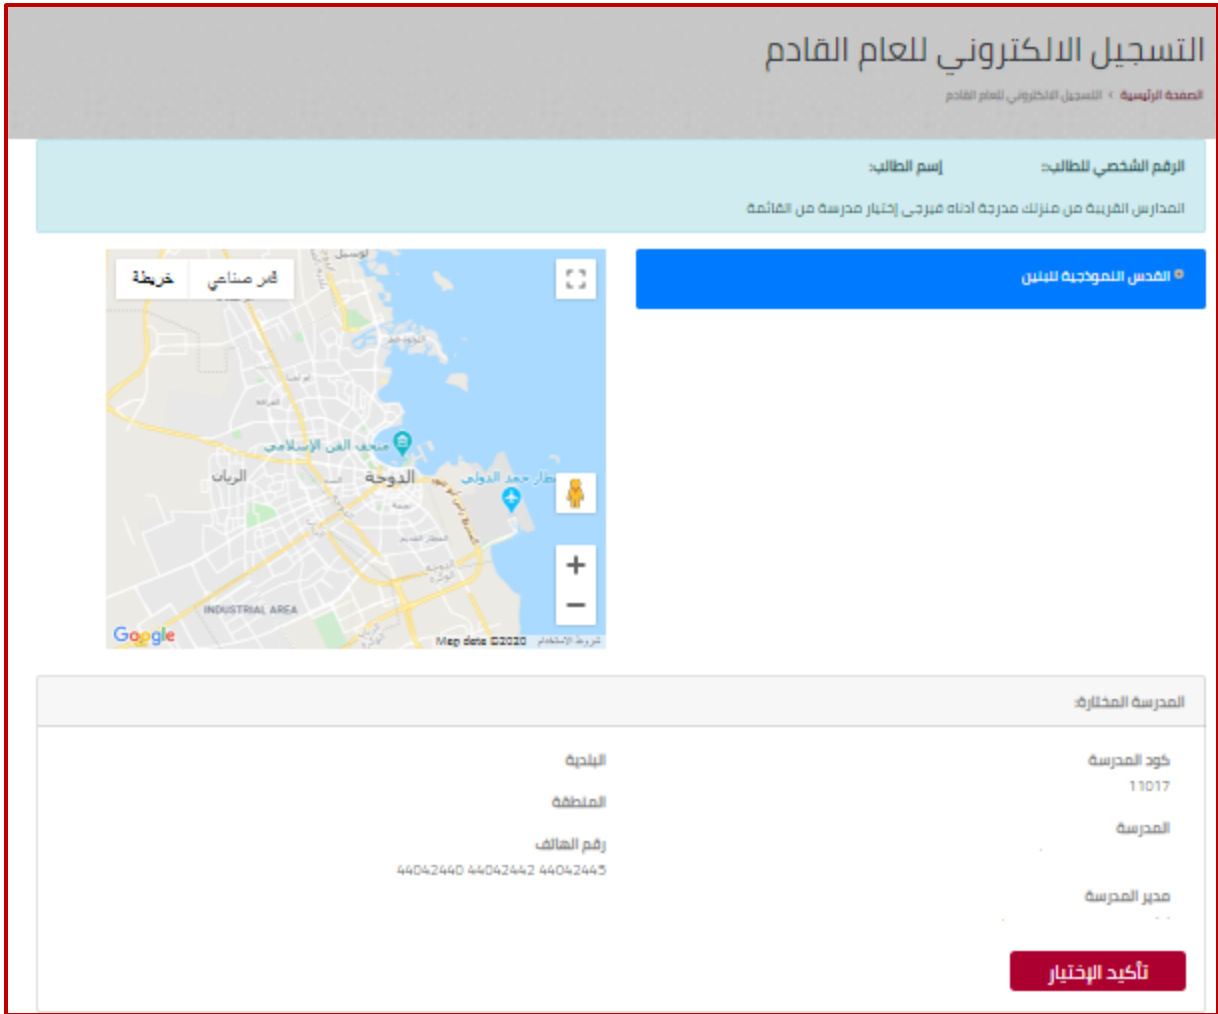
التسجيل الالكتروني للعام القادم

الصفحة الرئيسية > التسجيل الالكتروني للعام القادم

الرقم الشخصي للطالب: إسم الطالب:

المدارس القريبة من منزلك مدرجة أدناه فيرجى إختيار مدرسة من القائمة

القدس النموذجية للبنين

خريطة قمر صناعي

الدوحة
الريان
متحف الفن الإسلامي
مطار حمد الدولي
INDUSTRIAL AREA
Google
Map data ©2020 شروط الاستخدام

المدرسة المختارة:

كود المدرسة
11017

المدرسة

مدير المدرسة

البلدية

المنطقة

رقم الهاتف
44042440 44042442 44042445

تأكيد الإختيار